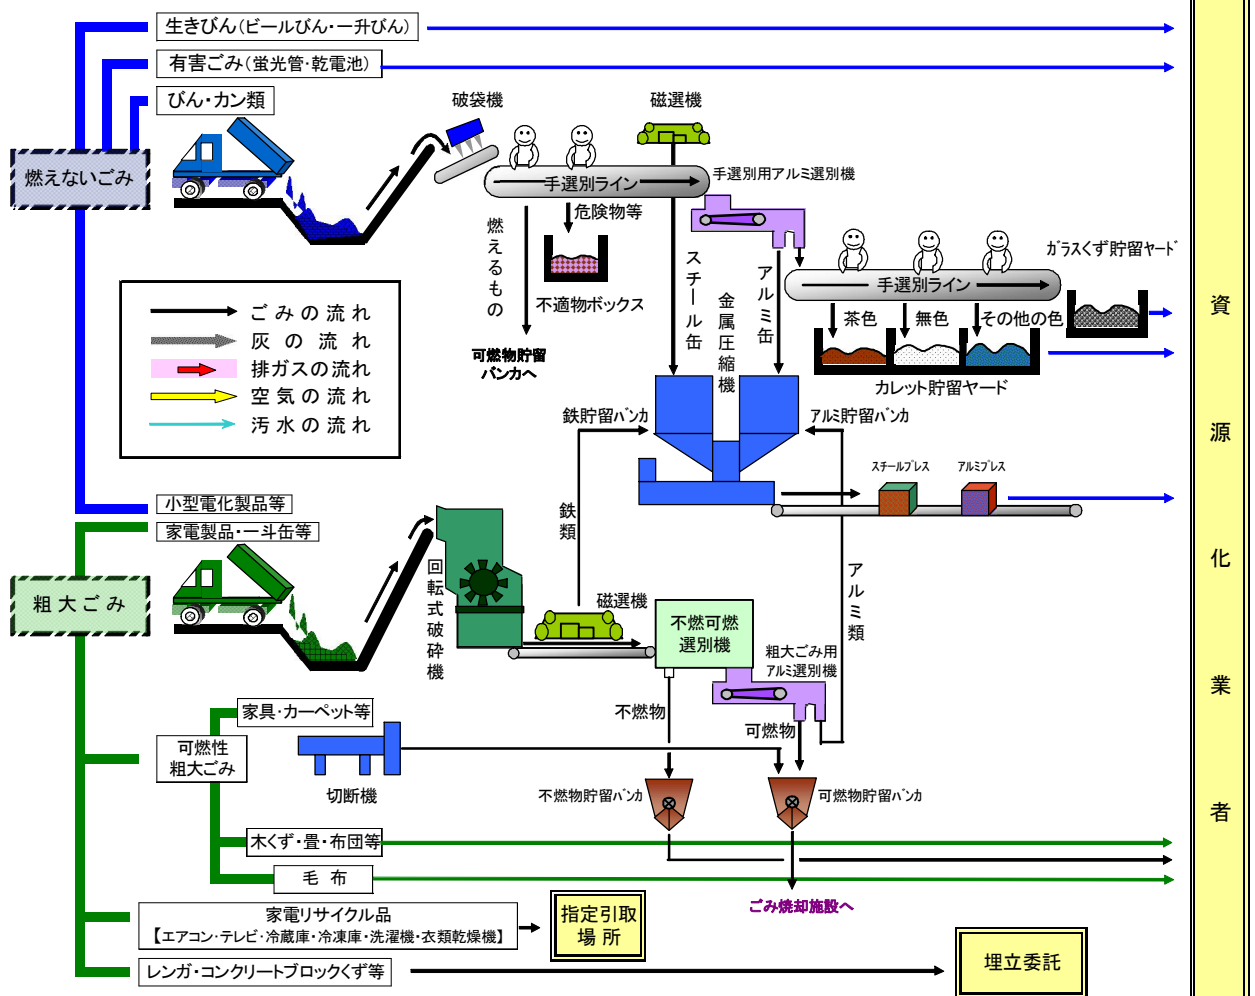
生きびん(ビールびん・一升びん)

有害ごみ(蛍光管・乾電池)

びん・カン類

燃えないごみ

破袋機

磁選機

手選別ライン

手選別用アルミ選別機

危険物等

燃えるもの

不適物ボックス

可燃物貯留バンカへ

スチール缶

金属圧縮機

アルミ缶

手選別ライン

ガラスくず貯留ヤード

茶色

無色

その他の色

カレット貯留ヤード

ごみの流れ

灰の流れ

排ガスの流れ

空気の流れ

汚水の流れ

鉄貯留バンカ

アルミ貯留バンカ

スチールプレス

アルミプレス

小型電化製品等

家電製品・一斗缶等

粗大ごみ

回転式破砕機

鉄類

磁選機

不燃可燃選別機

アルミ類

粗大ごみ用アルミ選別機

家具・カーペット等

可燃性粗大ごみ

不燃物

可燃物

切断機

不燃物貯留バンカ

可燃物貯留バンカ

木くず・畳・布団等

毛布

ごみ焼却施設へ

家電リサイクル品
【エアコン・テレビ・冷蔵庫・冷凍庫・洗濯機・衣類乾燥機】

指定引取場所

レンガ・コンクリートブロックくず等

埋立委託

資源化業者